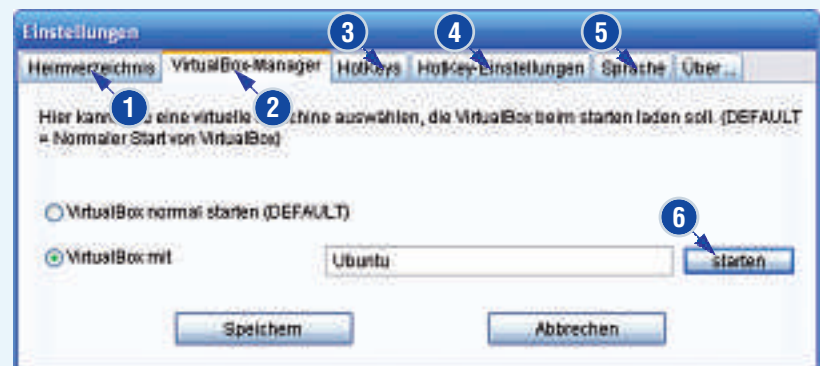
Einstellungen

Heimverzeichnis | VirtualBox-Manager | Hotkeys | Hotkey-Einstellungen | Sprache | Über...

1 2 3 4 5 6

Hier kann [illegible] eine virtuelle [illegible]chine auswählen, die VirtualBox beim starten laden soll. (DEFAULT = Normaler Start von VirtualBox)

VirtualBox normal starten (DEFAULT)

VirtualBox mit

Ubuntu

starten

Speichern

Abbrechen